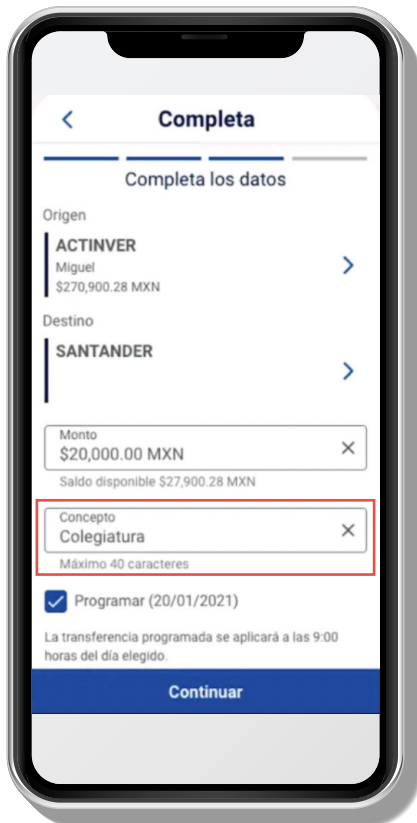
Completa

Completa los datos

Origen

ACTINVER
Miguel
$270,900.28 MXN

Destino

SANTANDER

Monto
$20,000.00 MXN
Saldo disponible $27,900.28 MXN

Concepto
Colegiatura
Máximo 40 caracteres

Programar (20/01/2021)

La transferencia programada se aplicará a las 9:00 horas del día elegido.

Continuar